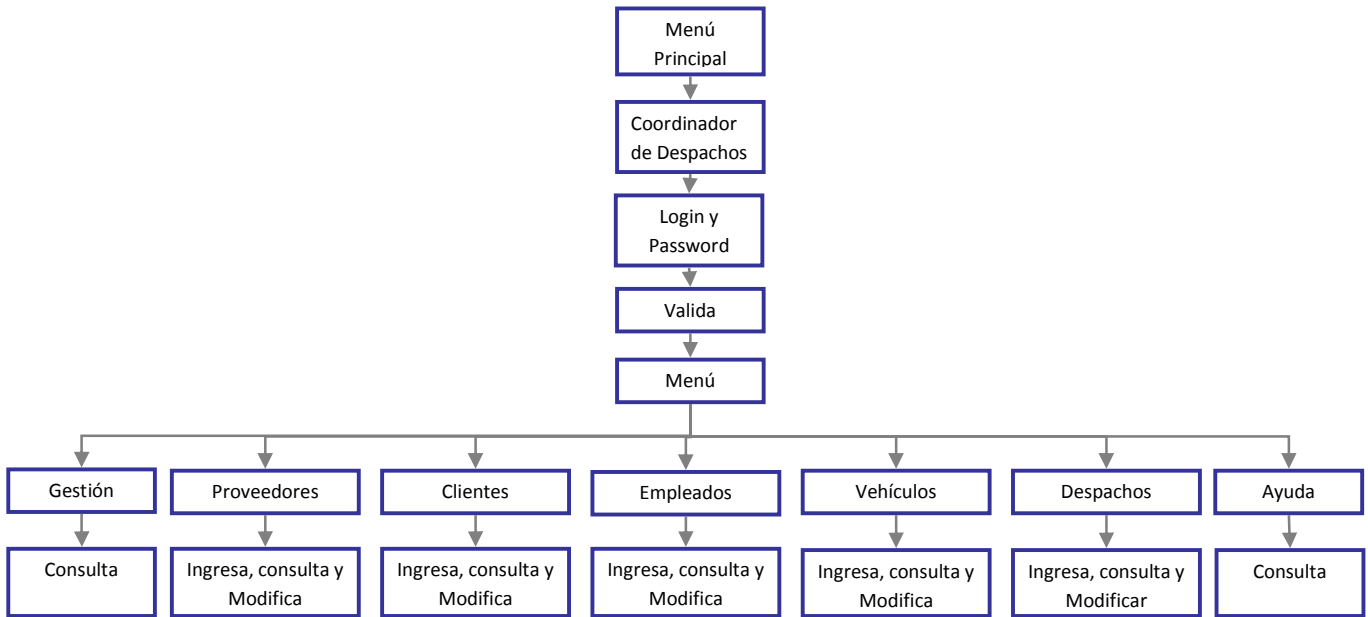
Menú Principal

Coordinador de Despachos

Login y Password

Valida

Menú

Gestión

Consulta

Proveedores

Ingresa, consulta y Modifica

Clientes

Ingresa, consulta y Modifica

Empleados

Ingresa, consulta y Modifica

Vehículos

Ingresa, consulta y Modifica

Despachos

Ingresa, consulta y Modificar

Ayuda

Consulta